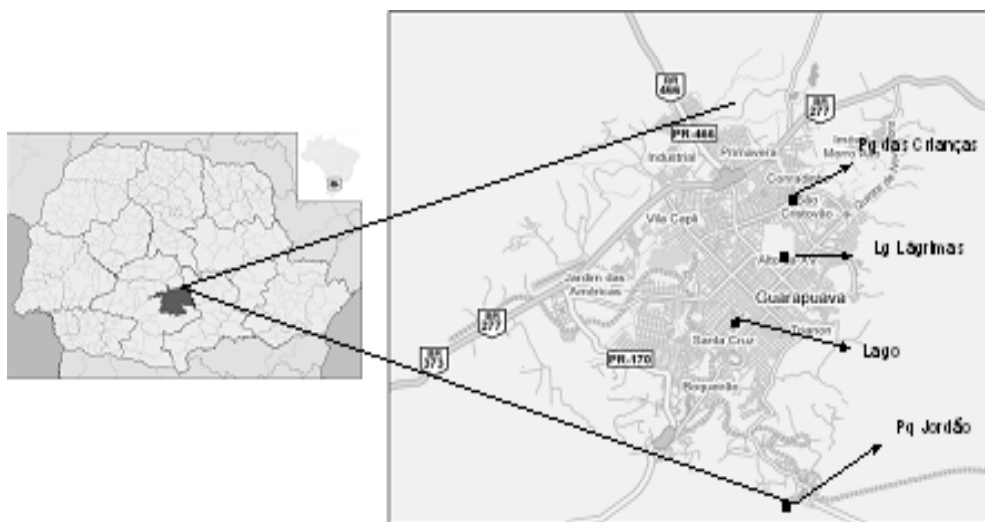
BR 466
BR 277
PR-466
Primavera
Industrial
Pq das Crianças
Conradinho
São Cristovão
Vila Carli
Lg Lágrimas
Jardim das Américas
Guarapuava
BR 277
Trianon
BR 373
PR-170
Santa Cruz
Lago
Boqueirão
Pq Jordão